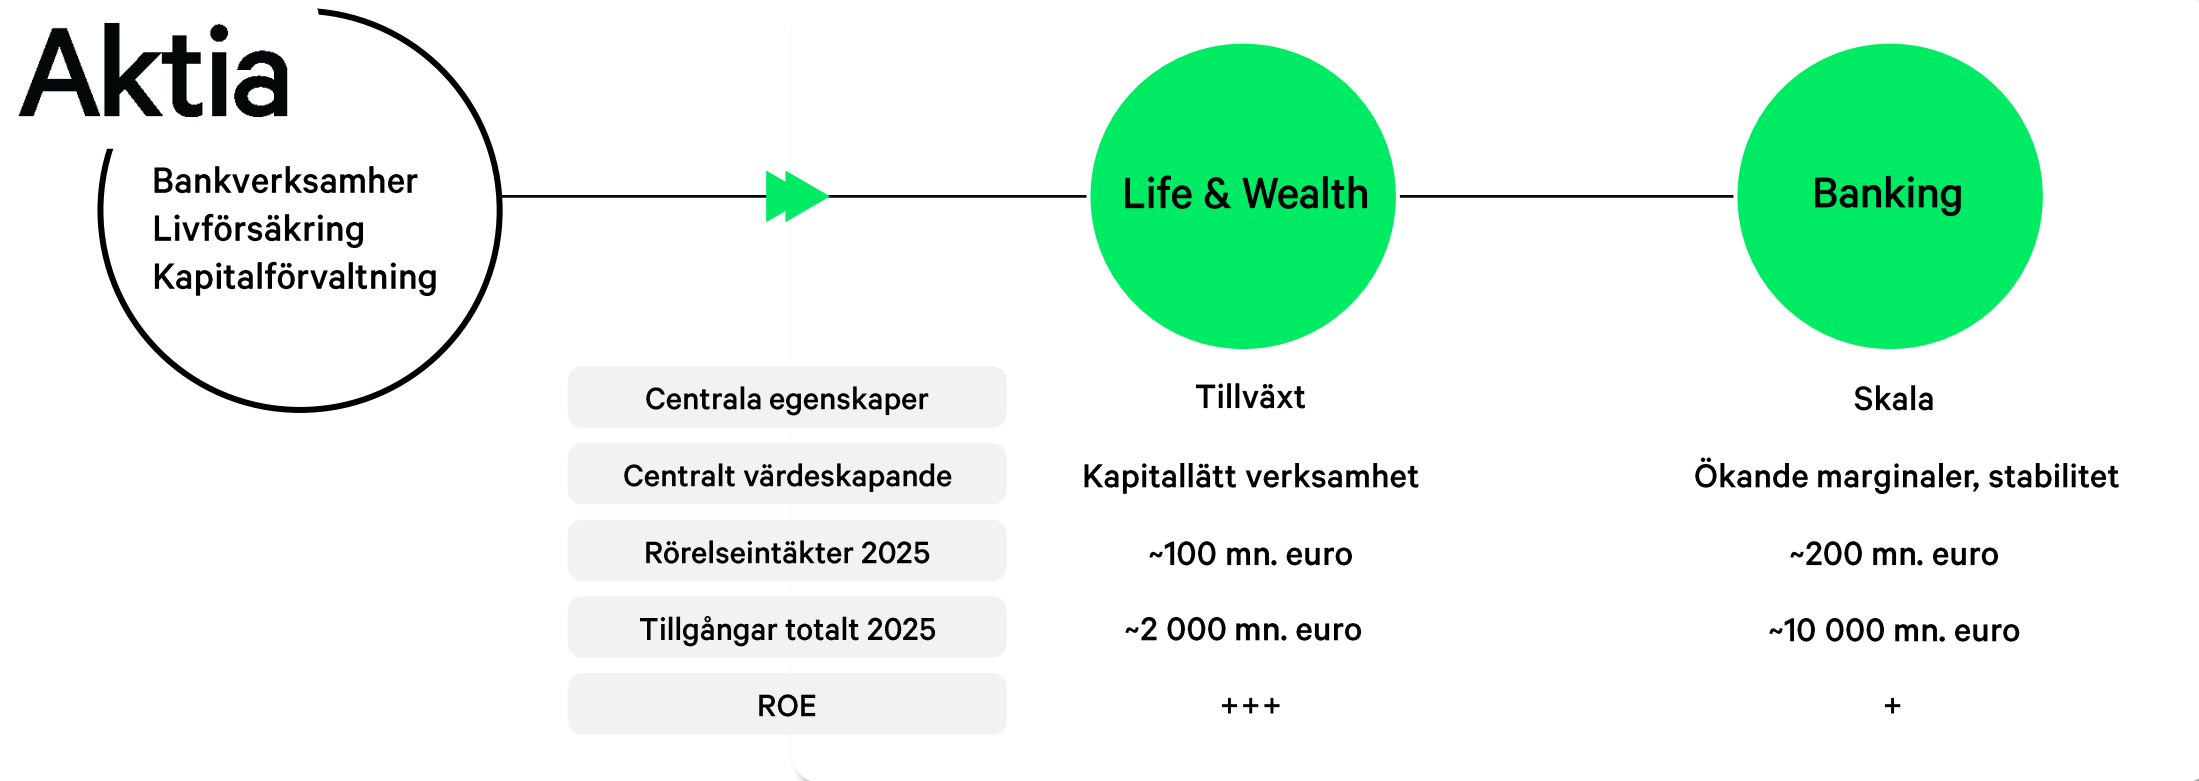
Aktia

Bankverksamher
Livförsäkring
Kapitalförvaltning

Life & Wealth

Banking

| | Life & Wealth | Banking |
|---|---|---|
| Centrala egenskaper | Tillväxt | Skala |
| Centralt värdeskapande | Kapitallätt verksamhet | Ökande marginaler, stabilitet |
| Rörelseintäkter 2025 | ~100 mn. euro | ~200 mn. euro |
| Tillgångar totalt 2025 | ~2 000 mn. euro | ~10 000 mn. euro |
| ROE | +++ | + |